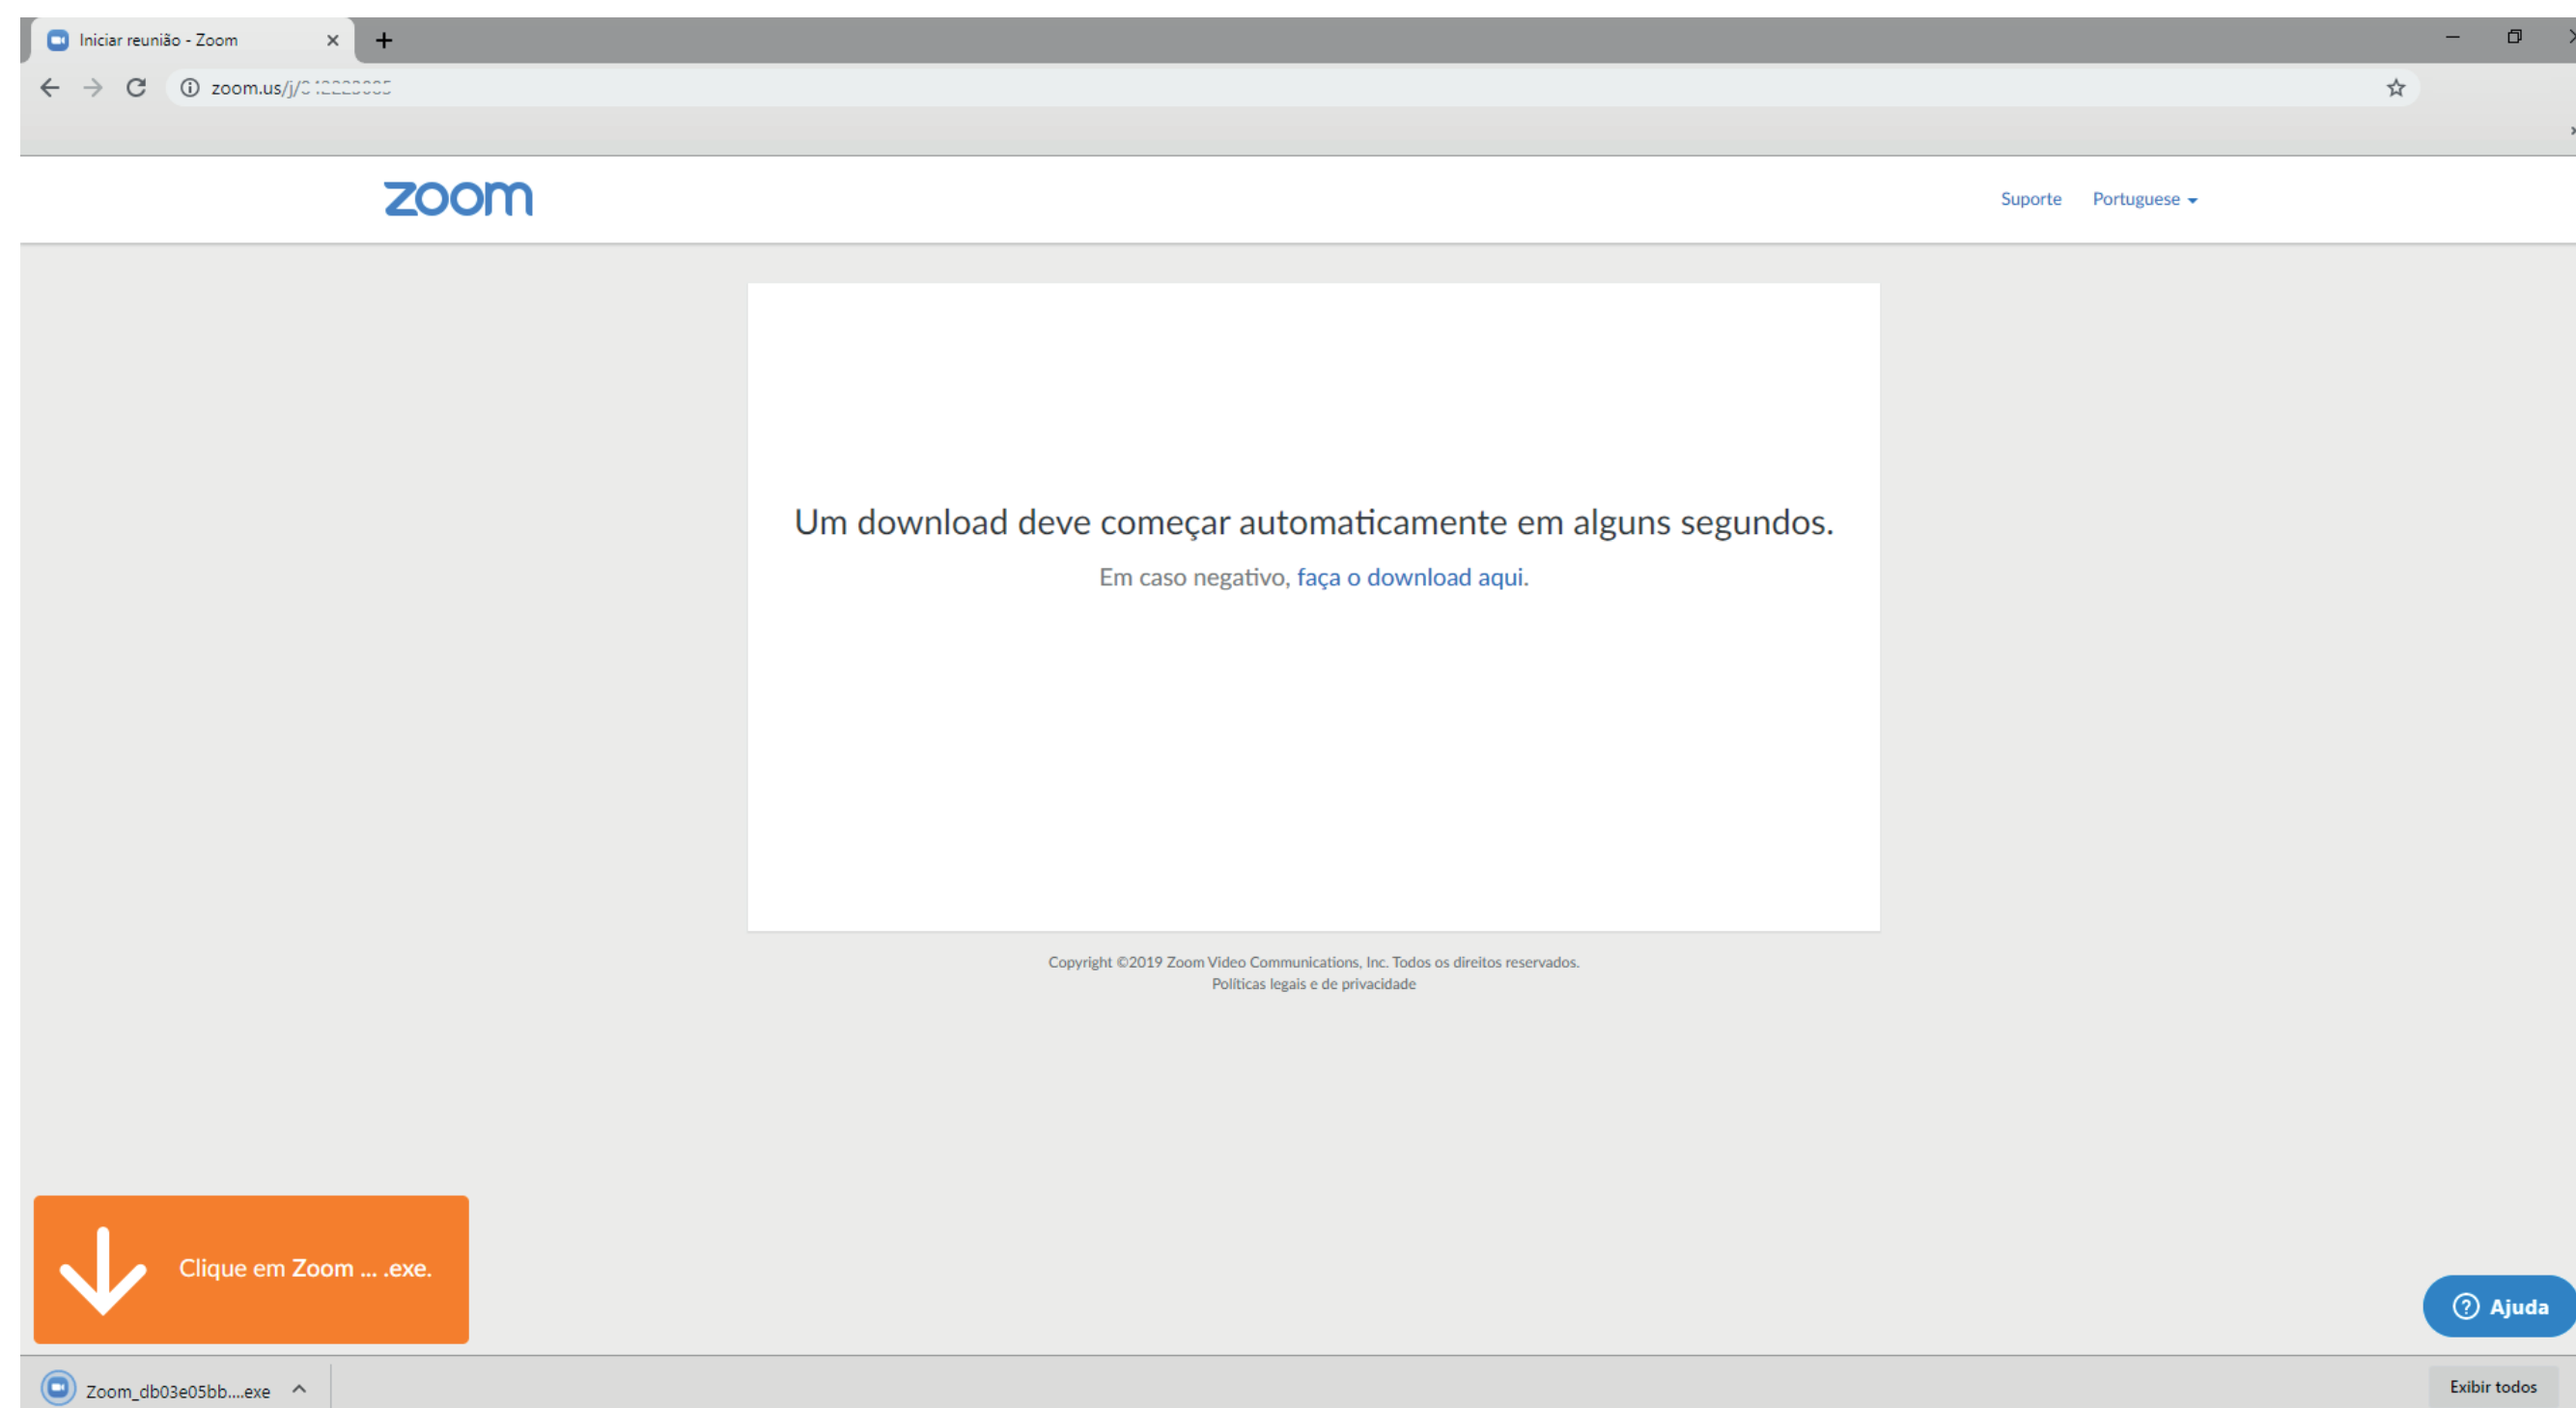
Iniciar reunião - Zoom

zoom.us/j/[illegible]

zoom

Suporte Portuguese

Um download deve começar automaticamente em alguns segundos.

Em caso negativo, faça o download aqui.

Copyright ©2019 Zoom Video Communications, Inc. Todos os direitos reservados.
Políticas legais e de privacidade

Clique em Zoom ... .exe.

Ajuda

Zoom_db03e05bb....exe

Exibir todos